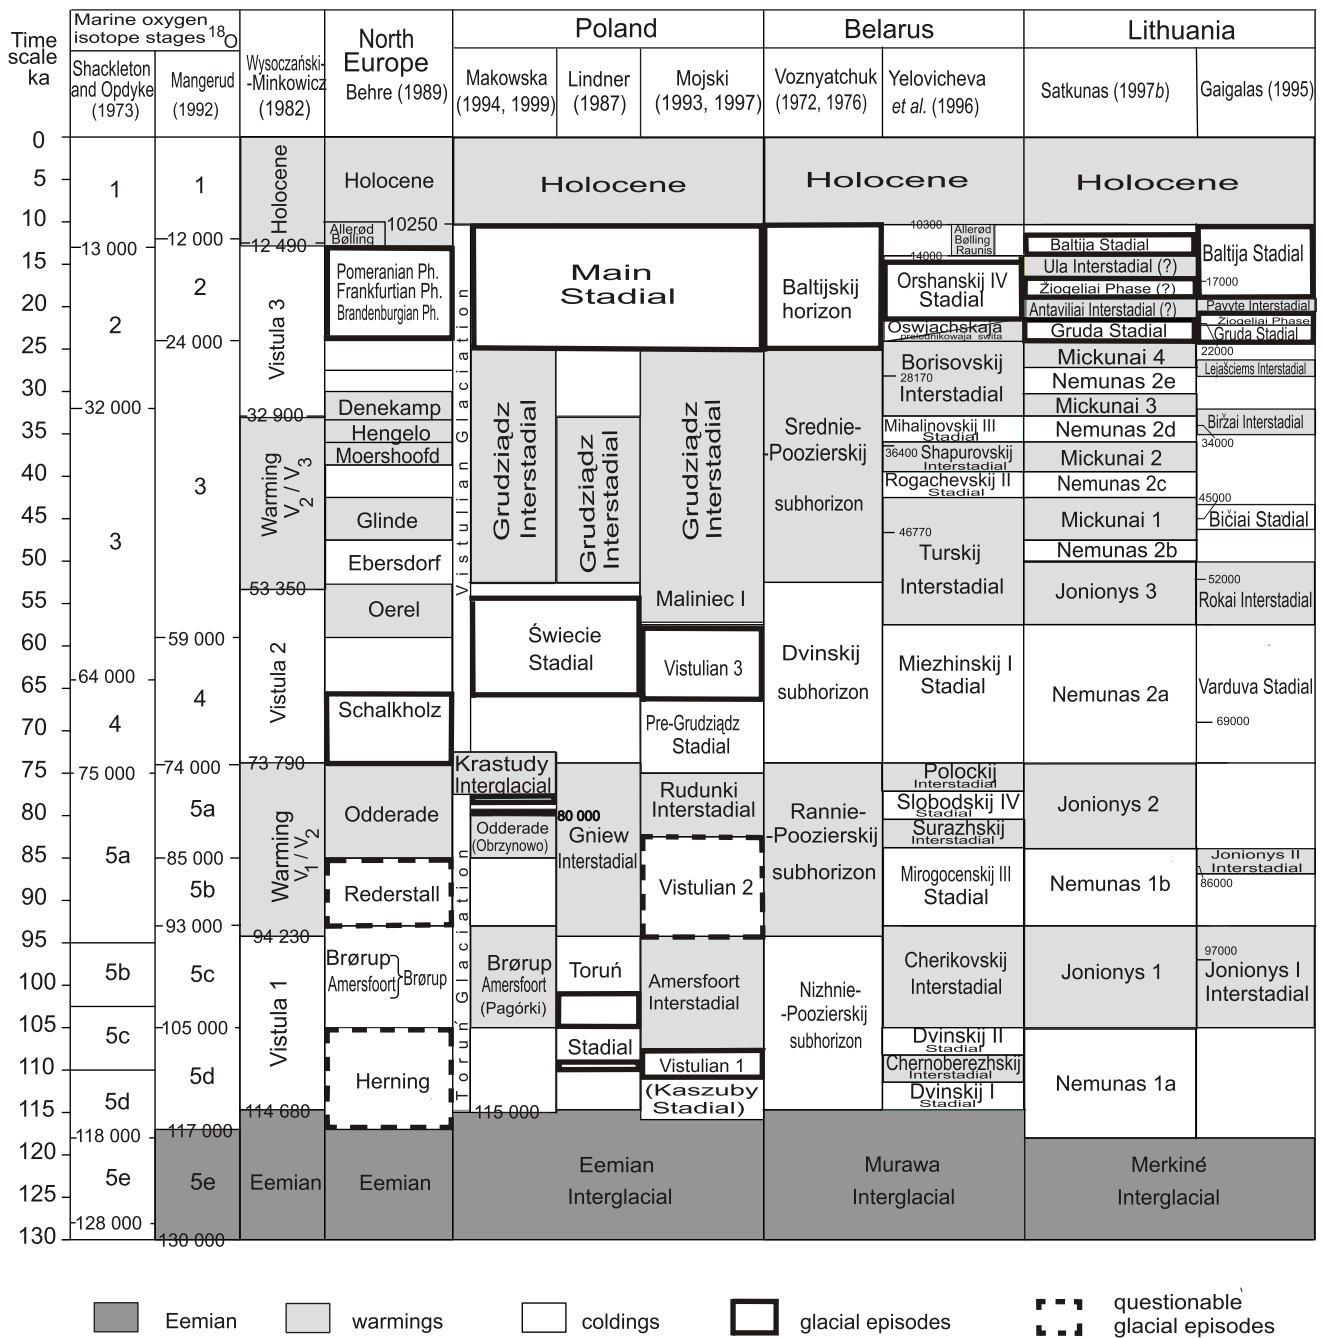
| Time scale ka | Marine oxygen isotope stages $^{18}O$ Shackleton and Opdyke (1973) | Mangerud (1992) | Wysoczański-Minkowicz (1982) | North Europe Behre (1989) | Poland Makowska (1994, 1999) | Lindner (1987) | Mojski (1993, 1997) | Belarus Voznyatchuk (1972, 1976) | Yelovicheva et al. (1996) | Lithuania Satkunas (1997b) | Gaigalas (1995) |
|---|---|---|---|---|---|---|---|---|---|---|---|

0
5
10
15
20
25
30
35
40
45
50
55
60
65
70
75
80
85
90
95
100
105
110
115
120
125
130

1
13 000
2
32 000
3
64 000
4
75 000
5a
5b
5c
5d
118 000
5e
128 000

1
12 000
2
24 000
3
59 000
4
74 000
5a
85 000
5b
93 000
5c
105 000
5d
117 000
5e
130 000

Holocene
12 490
Vistula 3
32 900
Warming $V_2 / V_3$
53 350
Vistula 2
73 790
Warming $V_1 / V_2$
94 230
Vistula 1
114 680
Eemian

Holocene
Allerød
Bølling
10250
Pomeranian Ph.
Frankfurtian Ph.
Brandenburgian Ph.
Denekamp
Hengelo
Moershoofd
Glinde
Ebersdorf
Oerel
Schalkholz
Odderade
Rederstall
Brørup
Amersfoort
Brørup
Herning
Eemian

Holocene
Main Stadial
Vistulian Glaciation
Grudziądz Interstadial
Świecie Stadial
Krastudy Interglacial
Odderade (Obrzynowo)
Toruń Glaciation
Brørup Amersfoort (Pagórki)
115 000
Grudziądz Interstadial
80 000
Gniew Interstadial
Toruń
Stadial
Grudziądz Interstadial
Maliniec I
Vistulian 3
Pre-Grudziądz Stadial
Rudunki Interstadial
Vistulian 2
Amersfoort Interstadial
Vistulian 1
(Kaszuby Stadial)
Eemian Interglacial

Holocene
Baltijskij horizon
Srednie-Poozierskij subhorizon
Dvinskij subhorizon
Rannie-Poozierskij subhorizon
Nizhnie-Poozierskij subhorizon
10300
Allerød
Bølling
Raunis
14000
Orshanskij IV Stadial
Oswjachskaja predolinkowaja swita
Borisovskij
28170
Interstadial
Mihalinovskij III Stadial
36400 Shapurovskij Interstadial
Rogachevskij II Stadial
46770
Turskij Interstadial
Miezhinskij I Stadial
Polockij Interstadial
Slobodskij IV Stadial
Surazhskij Interstadial
Mirogocenskij III Stadial
Cherikovskij Interstadial
Dvinskij II Stadial
Chernoberezhskij Interstadial
Dvinskij I Stadial
Murawa Interglacial

Holocene
Baltija Stadial
Ula Interstadial (?)
Žiogeliai Phase (?)
Antaviliai Interstadial (?)
Gruda Stadial
Mickunai 4
Nemunas 2e
Mickunai 3
Nemunas 2d
Mickunai 2
Nemunas 2c
Mickunai 1
Nemunas 2b
Jonionys 3
Nemunas 2a
Jonionys 2
Nemunas 1b
Jonionys 1
Nemunas 1a
Merkiné Interglacial

Baltija Stadial
17000
Pavyte Interstadial
Žiogeliai Phase
Gruda Stadial
22000
Lejaśćiems Interstadial
Biržai Interstadial
34000
45000
Bičiai Stadial
52000
Rokai Interstadial
Varduva Stadial
69000
Jonionys II Interstadial
86000
97000
Jonionys I Interstadial

Eemian warmings coldings glacial episodes questionable glacial episodes